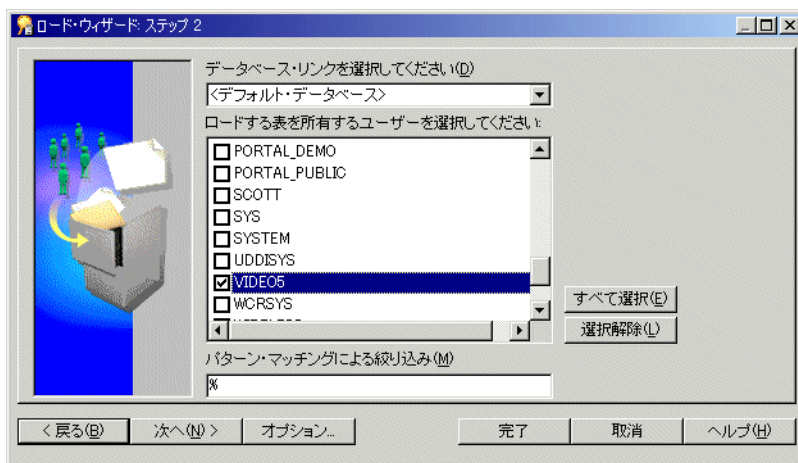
ロード・ウィザード: ステップ 2

データベース・リンクを選択してください(D)

<デフォルト・データベース>

ロードする表を所有するユーザーを選択してください:

PORTAL_DEMO
PORTAL_PUBLIC
SCOTT
SYS
SYSTEM
UDDISYS
VIDEO5
WCRSYS
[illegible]

すべて選択(E)

選択解除(L)

パターン・マッチングによる絞り込み(M)

%

< 戻る(B)

次へ(N) >

オプション...

完了

取消

ヘルプ(H)